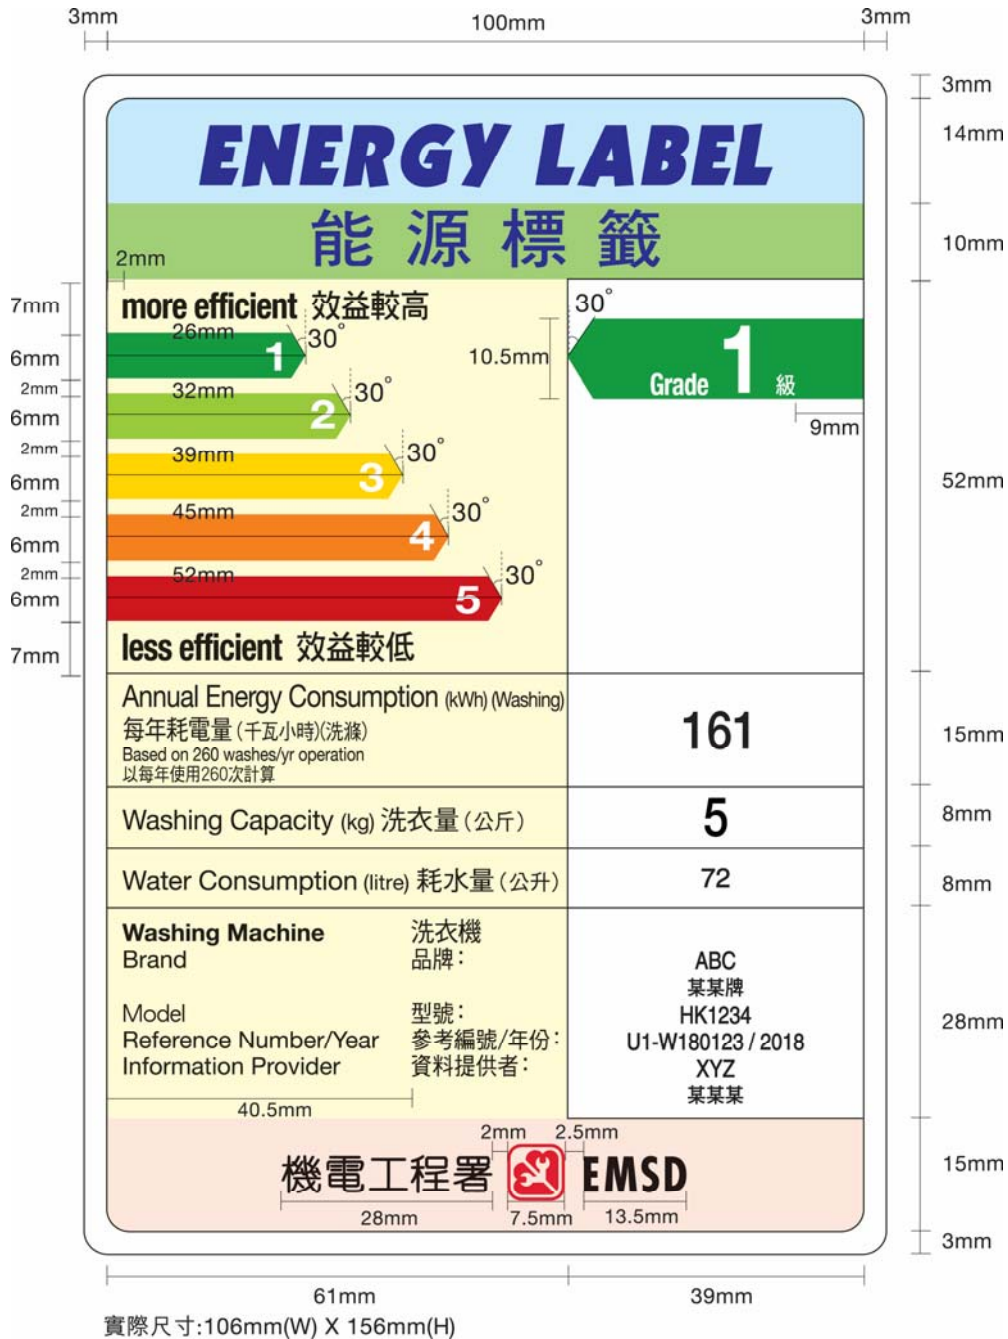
3mm 100mm 3mm

3mm
14mm
10mm
52mm
15mm
8mm
8mm
28mm
15mm
3mm

ENERGY LABEL
能 源 標 籤

2mm

7mm
6mm
2mm
6mm
2mm
6mm
2mm
6mm
2mm
6mm
7mm

more efficient 效益較高

26mm 1 30°
32mm 2 30°
39mm 3 30°
45mm 4 30°
52mm 5 30°

10.5mm

30°
Grade 1 級
9mm

less efficient 效益較低

| Annual Energy Consumption (kWh) (Washing) 每年耗電量(千瓦小時)(洗滌) Based on 260 washes/yr operation 以每年使用260次計算 | 161 |
|---|---|
| Washing Capacity (kg) 洗衣量(公斤) | 5 |
| Water Consumption (litre) 耗水量(公升) | 72 |
| Washing Machine 洗衣機 Brand 品牌: Model 型號: Reference Number/Year 參考編號/年份: Information Provider 資料提供者: | ABC 某某牌 HK1234 U1-W180123 / 2018 XYZ 某某某 |

40.5mm

2mm 2.5mm
機電工程署 EMSD
28mm 7.5mm 13.5mm

61mm 39mm
實際尺寸:106mm(W) X 156mm(H)